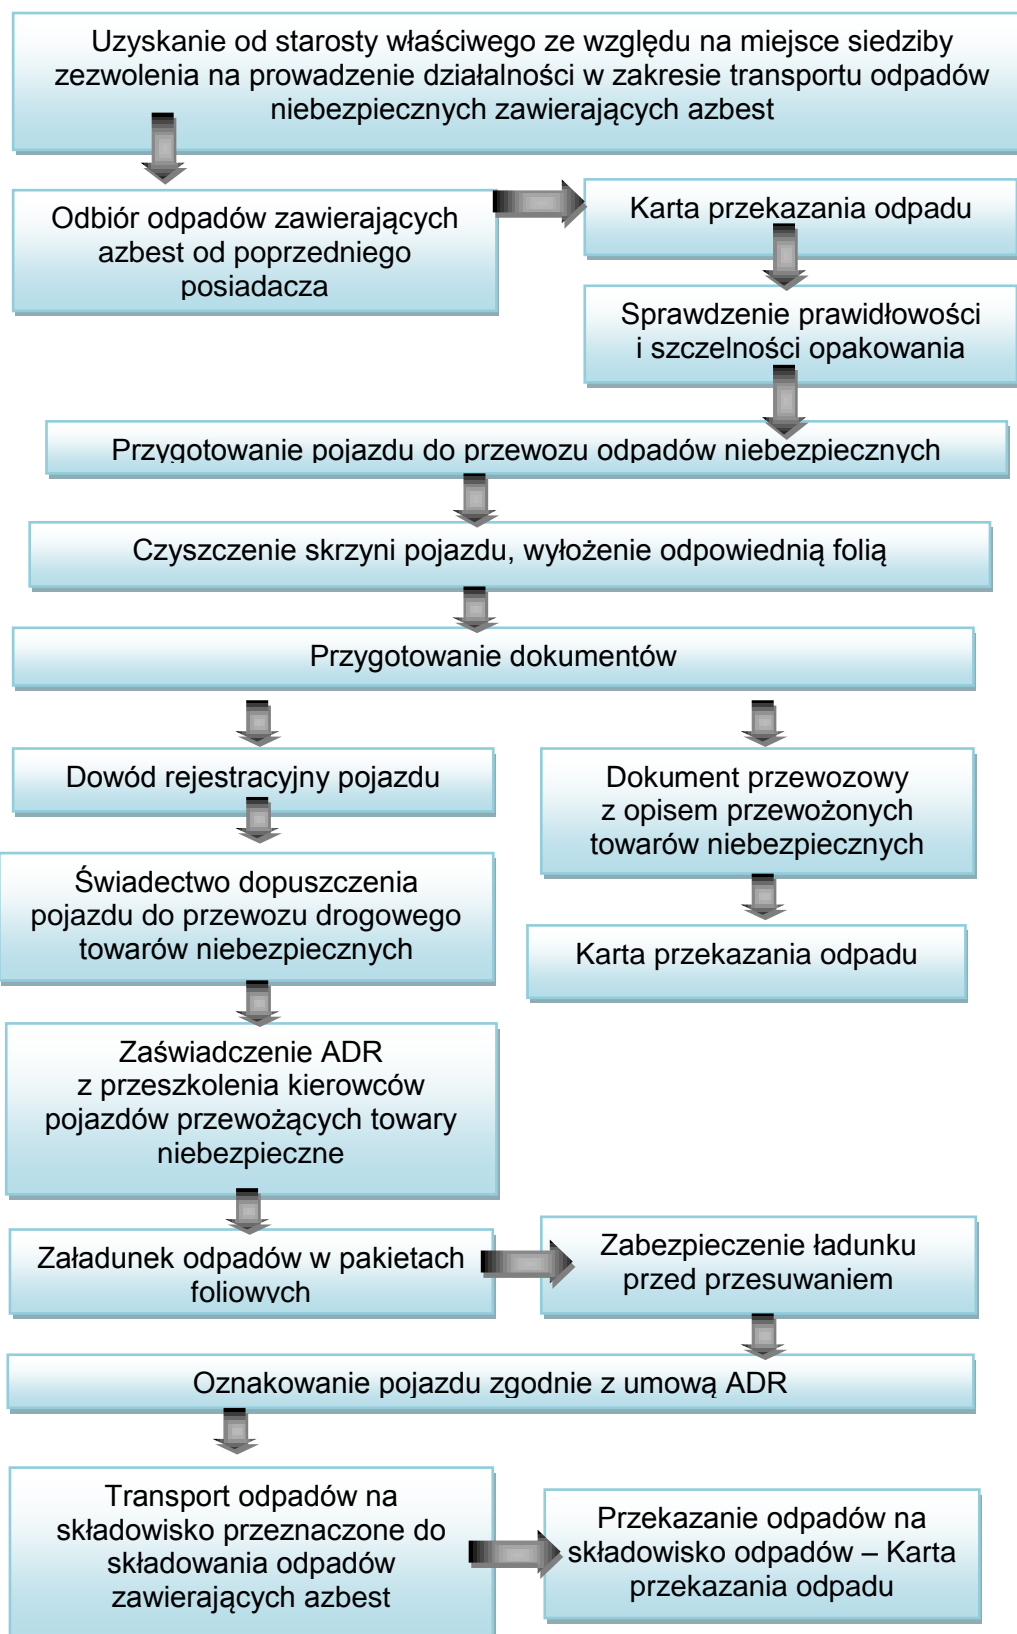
Uzyskanie od starosty właściwego ze względu na miejsce siedziby zezwolenia na prowadzenie działalności w zakresie transportu odpadów niebezpiecznych zawierających azbest

Odbiór odpadów zawierających azbest od poprzedniego posiadacza

Karta przekazania odpadu

Sprawdzenie prawidłowości i szczelności opakowania

Przygotowanie pojazdu do przewozu odpadów niebezpiecznych

Czyszczenie skrzyni pojazdu, wyłożenie odpowiednią folią

Przygotowanie dokumentów

Dowód rejestracyjny pojazdu

Świadectwo dopuszczenia pojazdu do przewozu drogowego towarów niebezpiecznych

Zaświadczenie ADR z przeszkolenia kierowców pojazdów przewożących towary niebezpieczne

Dokument przewozowy z opisem przewożonych towarów niebezpiecznych

Karta przekazania odpadu

Załadunek odpadów w pakietach foliowych

Zabezpieczenie ładunku przed przesuwaniem

Oznakowanie pojazdu zgodnie z umową ADR

Transport odpadów na składowisko przeznaczone do składowania odpadów zawierających azbest

Przekazanie odpadów na składowisko odpadów – Karta przekazania odpadu